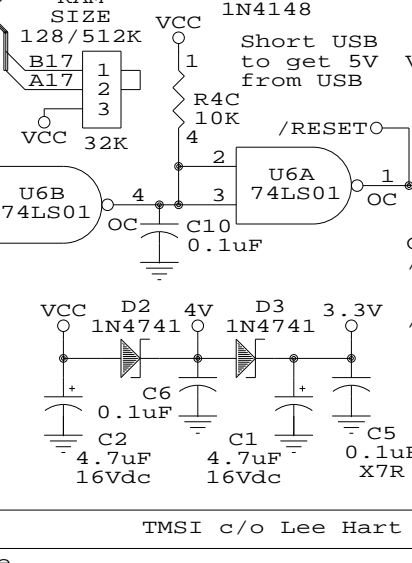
RAM
SIZE
128/512K
B17
A17
1
2
3
VCC
32K
VCC
1
R4C
10K
4
1N4148
Short USB
to get 5V
from USB
V
/RESET
2
3
U6A
74LS01
1
OC
U6B
74LS01
4
OC
C10
0.1uF
VCC
D2
1N4741
4V
D3
1N4741
3.3V
C6
0.1uF
C2
4.7uF
16Vdc
C1
4.7uF
16Vdc
C5
0.1uF
X7R
TMSI c/o Lee Hart